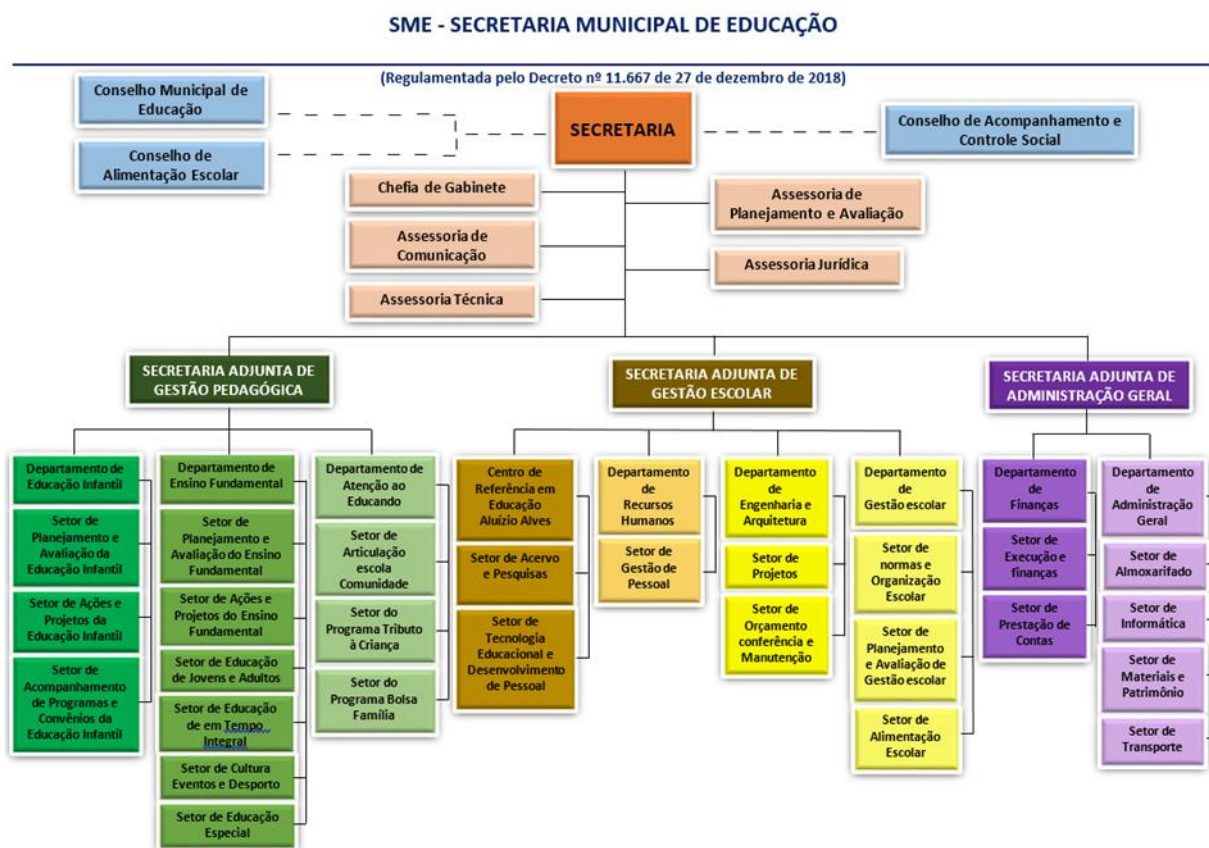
SME - SECRETARIA MUNICIPAL DE EDUCAÇÃO

(Regulamentada pelo Decreto nº 11.667 de 27 de dezembro de 2018)

Conselho Municipal de Educação

Conselho de Alimentação Escolar

SECRETARIA

Conselho de Acompanhamento e Controle Social

Chefia de Gabinete

Assessoria de Comunicação

Assessoria Técnica

Assessoria de Planejamento e Avaliação

Assessoria Jurídica

SECRETARIA ADJUNTA DE GESTÃO PEDAGÓGICA

SECRETARIA ADJUNTA DE GESTÃO ESCOLAR

SECRETARIA ADJUNTA DE ADMINISTRAÇÃO GERAL

Departamento de Educação Infantil

Setor de Planejamento e Avaliação da Educação Infantil

Setor de Ações e Projetos da Educação Infantil

Setor de Acompanhamento de Programas e Convênios da Educação Infantil

Departamento de Ensino Fundamental

Setor de Planejamento e Avaliação do Ensino Fundamental

Setor de Ações e Projetos do Ensino Fundamental

Setor de Educação de Jovens e Adultos

Setor de Educação de em Tempo Integral

Setor de Cultura Eventos e Desporto

Setor de Educação Especial

Departamento de Atenção ao Educando

Setor de Articulação escola Comunidade

Setor do Programa Tributo à Criança

Setor do Programa Bolsa Família

Centro de Referência em Educação Aluízio Alves

Setor de Acervo e Pesquisas

Setor de Tecnologia Educacional e Desenvolvimento de Pessoal

Departamento de Recursos Humanos

Setor de Gestão de Pessoal

Departamento de Engenharia e Arquitetura

Setor de Projetos

Setor de Orçamento conferência e Manutenção

Departamento de Gestão escolar

Setor de normas e Organização Escolar

Setor de Planejamento e Avaliação de Gestão escolar

Setor de Alimentação Escolar

Departamento de Finanças

Setor de Execução e finanças

Setor de Prestação de Contas

Departamento de Administração Geral

Setor de Almoxarifado

Setor de Informática

Setor de Materiais e Patrimônio

Setor de Transporte